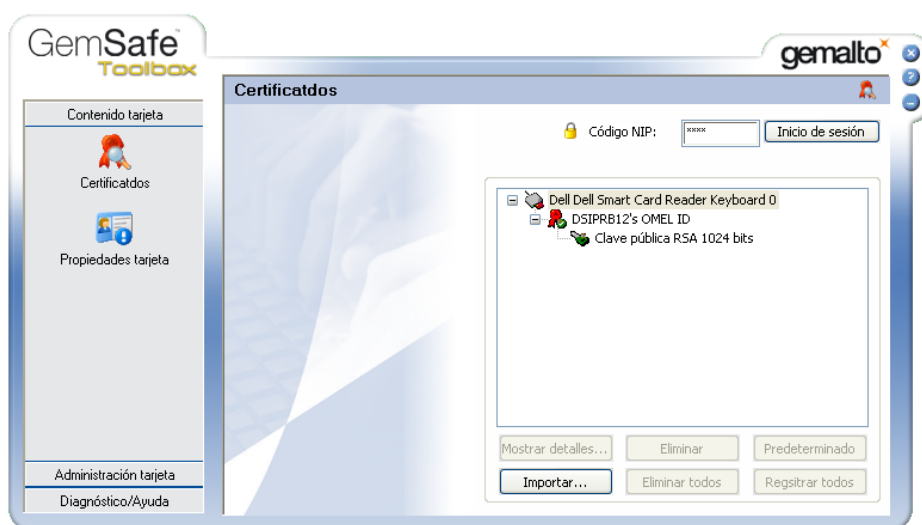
GemSafe
Toolbox

gemalto

Contenido tarjeta

Certificatdos

Propiedades tarjeta

Administración tarjeta

Diagnóstico/Ayuda

Certificatdos

Código NIP: **** Inicio de sesión

Dell Dell Smart Card Reader Keyboard 0
DSIPRB12's OMEL ID
Clave pública RSA 1024 bits

Mostrar detalles... Eliminar Predeterminado

Importar... Eliminar todos Regsitrar todos